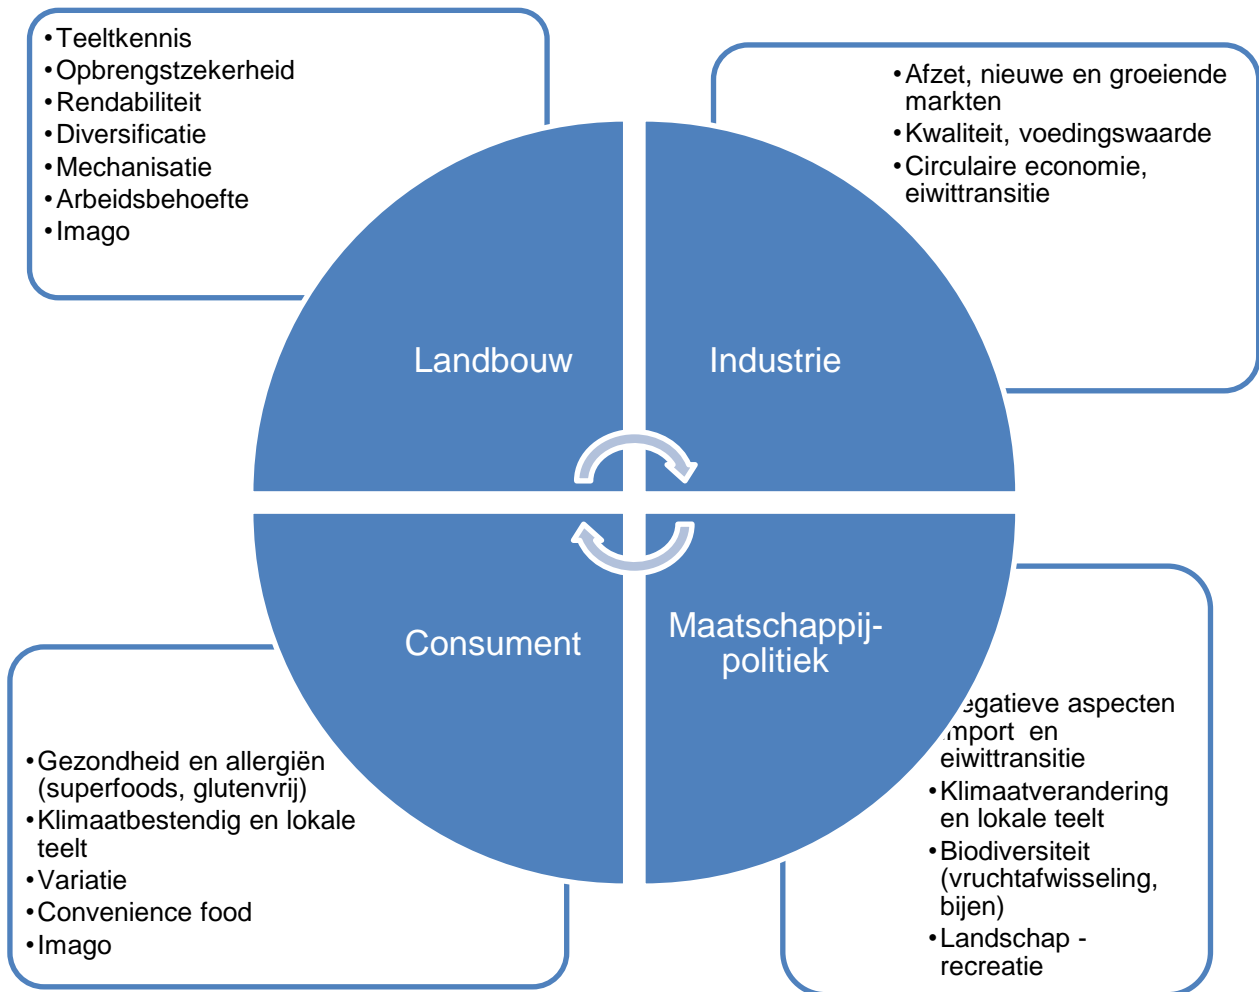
• Teeltkennis
• Opbrengstzekerheid
• Rendabiliteit
• Diversificatie
• Mechanisatie
• Arbeidsbehoefte
• Imago

• Afzet, nieuwe en groeiende markten
• Kwaliteit, voedingswaarde
• Circulaire economie, eiwittransitie

Landbouw

Industrie

Consument

Maatschappij-politiek

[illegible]egatieve aspecten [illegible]mport en eiwittransitie
• Klimaatverandering en lokale teelt
• Biodiversiteit (vruchtafwisseling, bijen)
• Landschap - recreatie

• Gezondheid en allergiën (superfoods, glutenvrij)
• Klimaatbestendig en lokale teelt
• Variatie
• Convenience food
• Imago